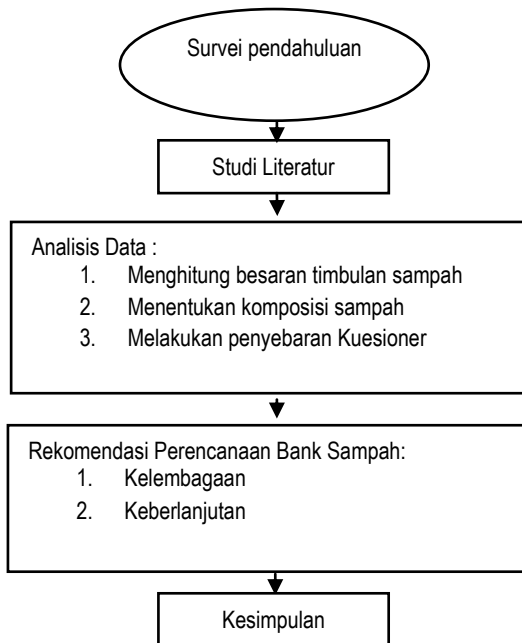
Survei pendahuluan

Studi Literatur

Analisis Data :
1. Menghitung besaran timbulan sampah
2. Menentukan komposisi sampah
3. Melakukan penyebaran Kuesioner

Rekomendasi Perencanaan Bank Sampah:
1. Kelembagaan
2. Keberlanjutan

Kesimpulan